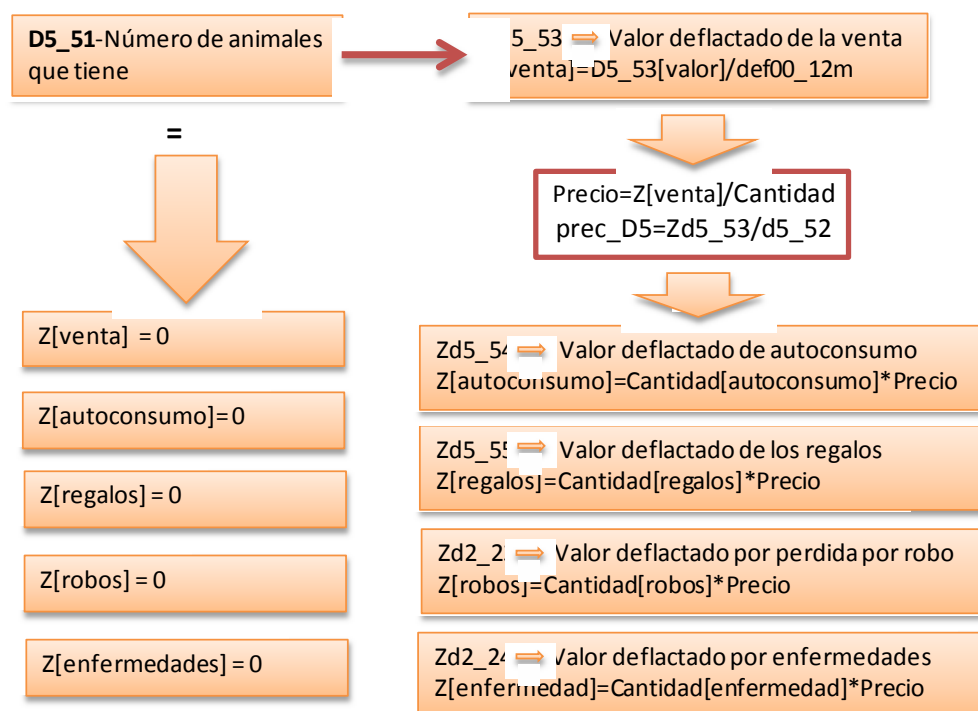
**D5_51**-Número de animales que tiene

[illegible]5_53 Valor deflactado de la venta
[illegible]venta]=D5_53[valor]/def00_12m

=

Precio=Z[venta]/Cantidad
prec_D5=Zd5_53/d5_52

Z[venta] = 0

Z[autoconsumo]=0

Z[regalos] = 0

Z[robos] = 0

Z[enfermedades] = 0

Zd5_5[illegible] Valor deflactado de autoconsumo
Z[autoco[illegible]sumo]=Cantidad[autoconsumo]*Precio

Zd5_5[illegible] Valor deflactado de los regalos
Z[regalos]=Cantidad[regalos]*Precio

Zd2_2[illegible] Valor deflactado por perdida por robo
Z[robos]=Cantidad[robos]*Precio

Zd2_2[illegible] Valor deflactado por enfermedades
Z[enfer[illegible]edad]=Cantidad[enfermedad]*Precio